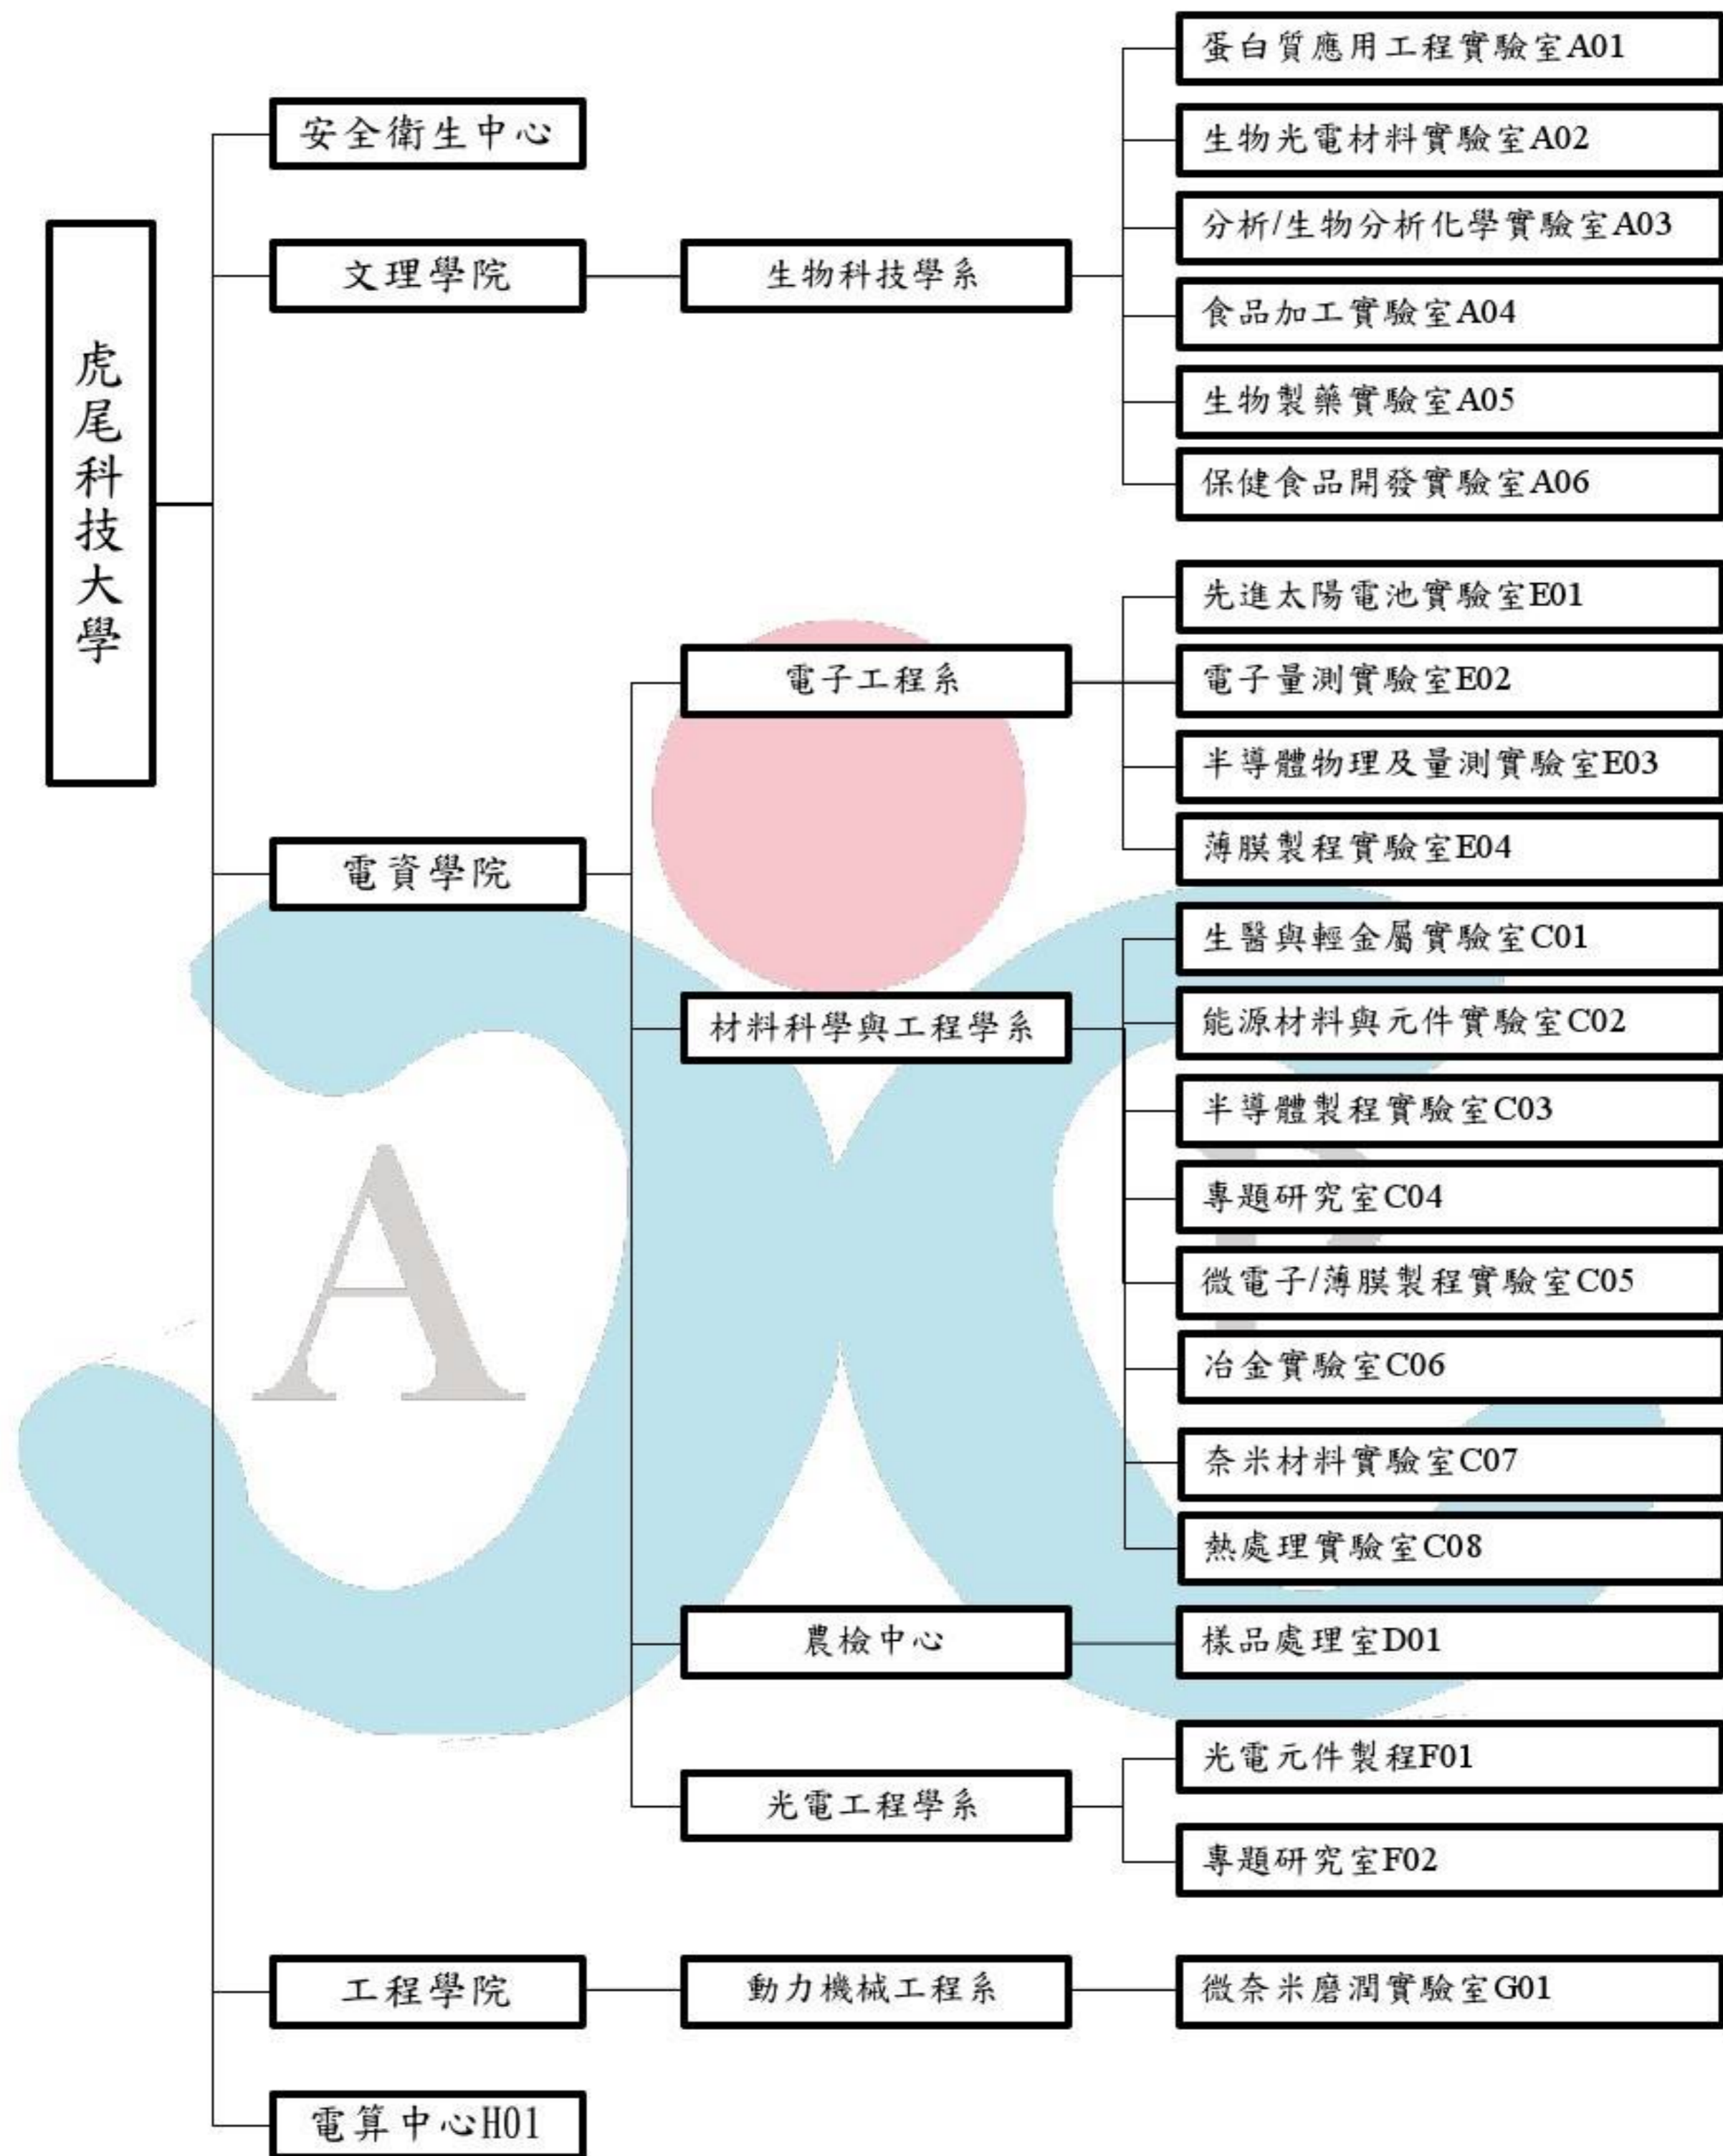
虎尾科技大學

安全衛生中心

文理學院

生物科技學系

蛋白質應用工程實驗室A01
生物光電材料實驗室A02
分析/生物分析化學實驗室A03
食品加工實驗室A04
生物製藥實驗室A05
保健食品開發實驗室A06

電資學院

電子工程系

先進太陽電池實驗室E01
電子量測實驗室E02
半導體物理及量測實驗室E03
薄膜製程實驗室E04

材料科學與工程學系

生醫與輕金屬實驗室C01
能源材料與元件實驗室C02
半導體製程實驗室C03
專題研究室C04
微電子/薄膜製程實驗室C05
冶金實驗室C06
奈米材料實驗室C07
熱處理實驗室C08

農檢中心

樣品處理室D01

光電工程學系

光電元件製程F01
專題研究室F02

工程學院

動力機械工程系

微奈米磨潤實驗室G01

電算中心H01

A